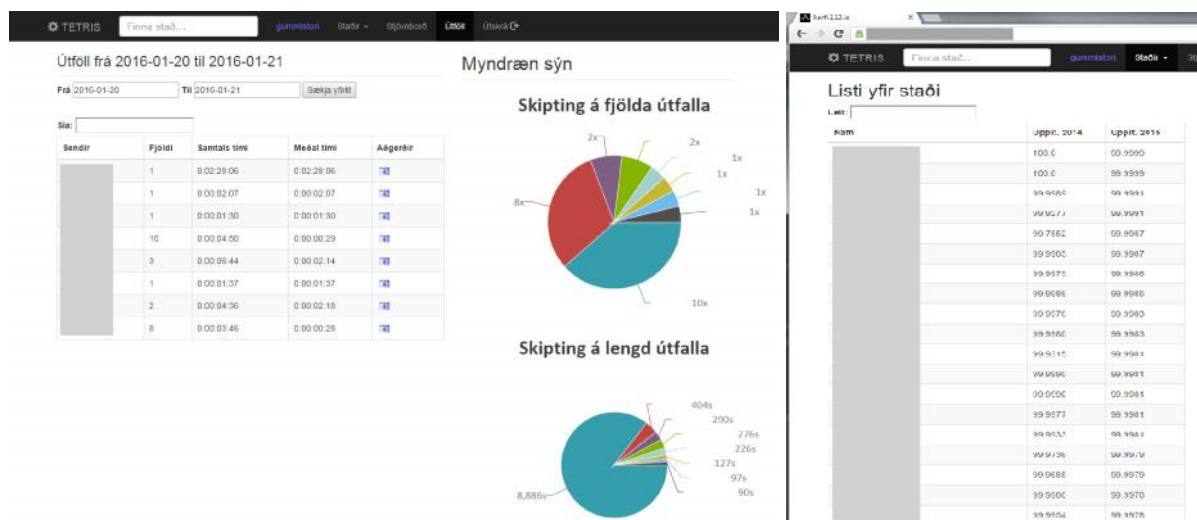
TETRIS Finna stað... gummistori Staðir Stjórnborð Útföll Útskrá

Útföll frá 2016-01-20 til 2016-01-21

Frá 2016-01-20 Til 2016-01-21 Sækja yfirlit

Sía:

| Sendir | Fjöldi | Samtals tími | Meðal tími | Aðgerðir |
|---|---|---|---|---|
| | 1 | 0:02:28:06 | 0:02:28:06 | |
| | 1 | 0:00:02:07 | 0:00:02:07 | |
| | 1 | 0:00:01:30 | 0:00:01:30 | |
| | 10 | 0:00:04:50 | 0:00:00:29 | |
| | 3 | 0:00:06:44 | 0:00:02:14 | |
| | 1 | 0:00:01:37 | 0:00:01:37 | |
| | 2 | 0:00:04:36 | 0:00:02:18 | |
| | 8 | 0:00:03:46 | 0:00:00:28 | |

Myndræn sýn

Skipting á fjölda útfalla

2x 2x 1x 1x 1x 1x 8x 10x

Skipting á lengd útfalla

404s 290s 276s 226s 127s 97s 90s 8,886s

Kerfi112.is

TETRIS Finna stað... gummistori Staðir

Listi yfir staði

Leit:

| Nafn | Uppit. 2014 | Uppit. 2015 |
|---|---|---|
| | 100.0 | 99.9990 |
| | 100.0 | 99.9999 |
| | 99.9565 | 99.9993 |
| | 99.9277 | 99.9991 |
| | 99.7862 | 99.9987 |
| | 99.9500 | 99.9987 |
| | 99.9973 | 99.9986 |
| | 99.9686 | 99.9986 |
| | 99.9570 | 99.9983 |
| | 99.9860 | 99.9983 |
| | 99.9315 | 99.9981 |
| | 99.9990 | 99.9981 |
| | 99.9690 | 99.9981 |
| | 99.9577 | 99.9981 |
| | 99.9532 | 99.9981 |
| | 99.9736 | 99.9979 |
| | 99.9688 | 99.9970 |
| | 99.9500 | 99.9970 |
| | 99.9504 | 99.9976 |